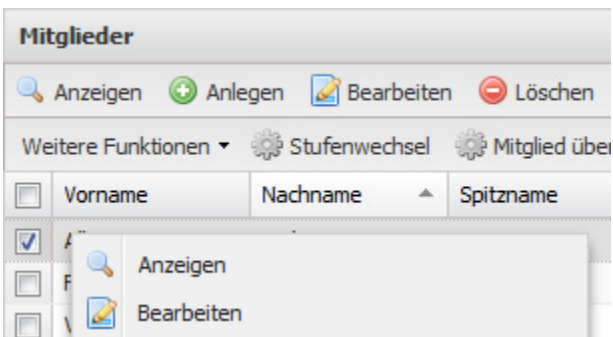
Mitglieder

Anzeigen Anlegen Bearbeiten Löschen

Weitere Funktionen ▾ Stufenwechsel Mitglied über

| | Vorname | Nachname ▲ | Spitzname |
|---|---|---|---|
| ☑ | A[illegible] | | |
| | F | | |
| | V | | |

Anzeigen

Bearbeiten